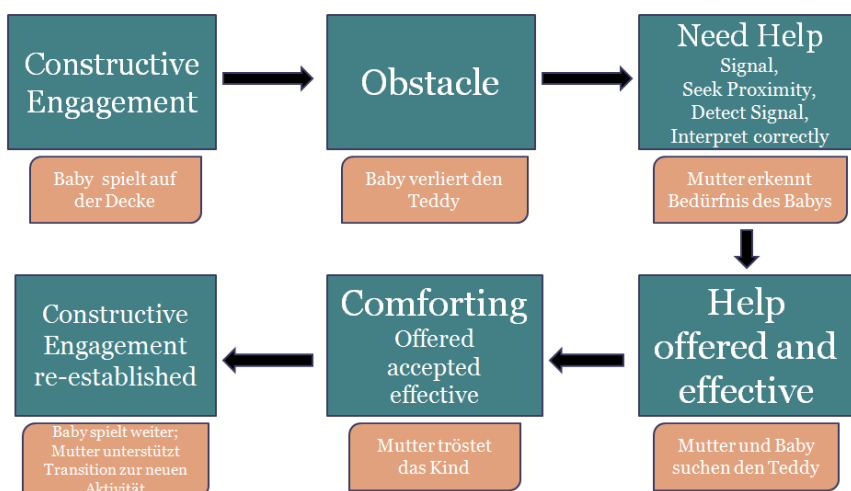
Constructive Engagement

Baby spielt auf der Decke

Obstacle

Baby verliert den Teddy

Need Help
Signal,
Seek Proximity,
Detect Signal,
Interpret correctly

Mutter erkennt Bedürfnis des Babys

Help offered and effective

Mutter und Baby suchen den Teddy

Comforting
Offered
accepted
effective

Mutter tröstet das Kind

Constructive Engagement re-established

Baby spielt weiter; Mutter unterstützt Transition zur neuen Aktivität